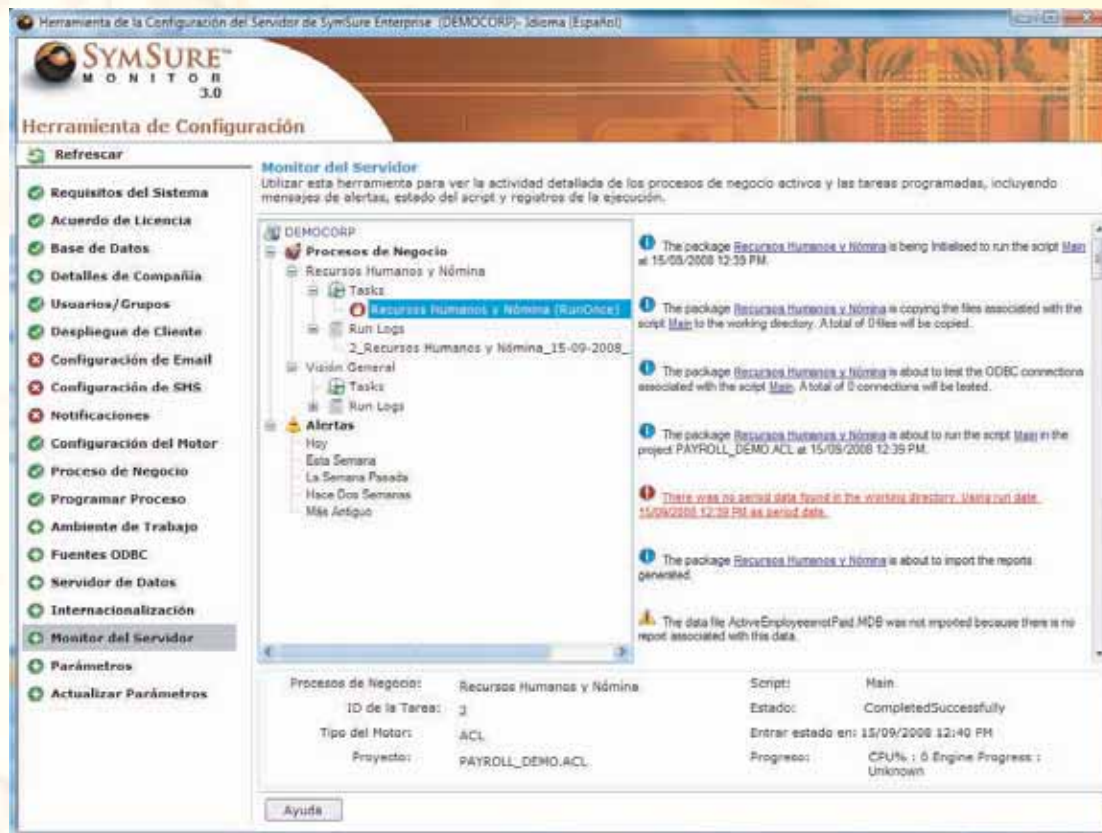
Herramienta de la Configuración del Servidor de SymSure Enterprise (DEMOCORP)- Idioma (Español)

SYMSURE™ MONITOR 3.0

Herramienta de Configuración

Refrescar

Requisitos del Sistema
Acuerdo de Licencia
Base de Datos
Detalles de Compañía
Usuarios/Grupos
Despliegue de Cliente
Configuración de Email
Configuración de SMS
Notificaciones
Configuración del Motor
Proceso de Negocio
Programar Proceso
Ambiente de Trabajo
Fuentes ODBC
Servidor de Datos
Internacionalización
Monitor del Servidor
Parámetros
Actualizar Parámetros

Monitor del Servidor
Utilizar esta herramienta para ver la actividad detallada de los procesos de negocio activos y las tareas programadas, incluyendo mensajes de alertas, estado del script y registros de la ejecución.

DEMOCORP
Procesos de Negocio
Recursos Humanos y Nómina
Tasks
Recursos Humanos y Nómina (RunOnce)
Run Logs
2_Recursos Humanos y Nómina_15-09-2008_
Visión General
Tasks
Run Logs
Alertas
Hoy
Esta Semana
La Semana Pasada
Hace Dos Semanas
Más Antiguo

The package Recursos Humanos y Nómina is being Initialised to run the script Main at 15/09/2008 12:39 PM.

The package Recursos Humanos y Nómina is copying the files associated with the script Main to the working directory. A total of 0 files will be copied.

The package Recursos Humanos y Nómina is about to test the ODBC connections associated with the script Main. A total of 0 connections will be tested.

The package Recursos Humanos y Nómina is about to run the script Main in the project PAYROLL_DEMO.ACL at 15/09/2008 12:39 PM.

There was no period data found in the working directory. Using run date 15/09/2008 12:39 PM as period data.

The package Recursos Humanos y Nómina is about to import the reports generated.

The data file ActiveEmployeesnotPaid.MDB was not imported because there is no report associated with this data.

Procesos de Negocio: Recursos Humanos y Nómina
ID de la Tarea: 3
Tipo del Motor: ACL
Proyecto: PAYROLL_DEMO.ACL
Script: Main
Estado: CompletedSuccessfully
Entrar estado en: 15/09/2008 12:40 PM
Progreso: CPU% : 0 Engine Progress : Unknown

Ayuda